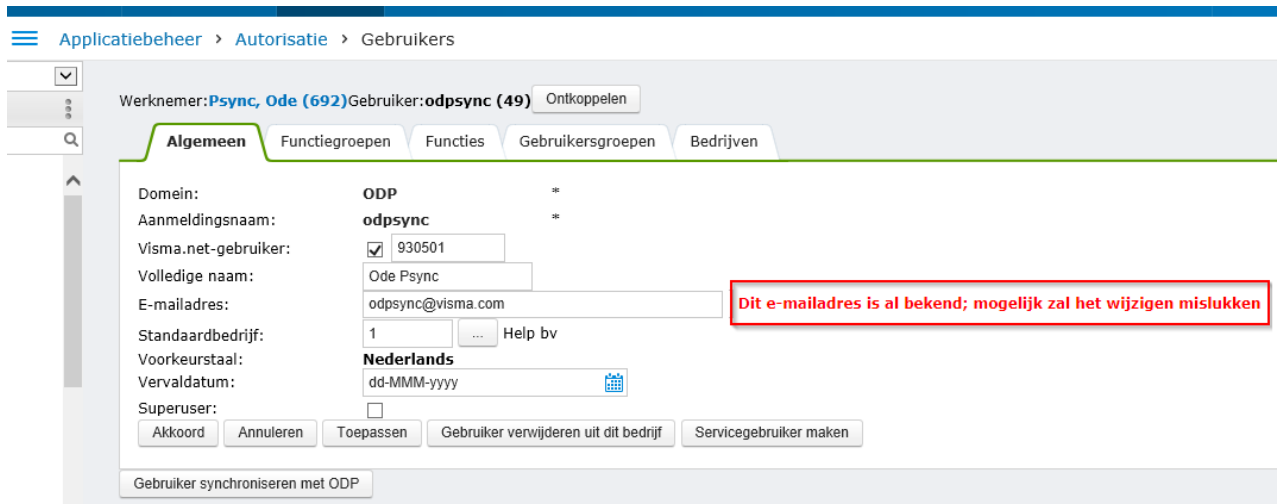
Applicatiebeheer › Autorisatie › Gebruikers

Werknemer:Psync, Ode (692)Gebruiker:odpsync (49) Ontkoppelen

Algemeen | Functiegroepen | Functies | Gebruikersgroepen | Bedrijven

Domein: ODP *
Aanmeldingsnaam: odpsync *
Visma.net-gebruiker: 930501
Volledige naam: Ode Psync
E-mailadres: odpsync@visma.com
Dit e-mailadres is al bekend; mogelijk zal het wijzigen mislukken
Standaardbedrijf: 1 ... Help bv
Voorkeurstaal: Nederlands
Vervaldatum: dd-MMM-yyyy
Superuser:

Akkoord | Annuleren | Toepassen | Gebruiker verwijderen uit dit bedrijf | Servicegebruiker maken

Gebruiker synchroniseren met ODP